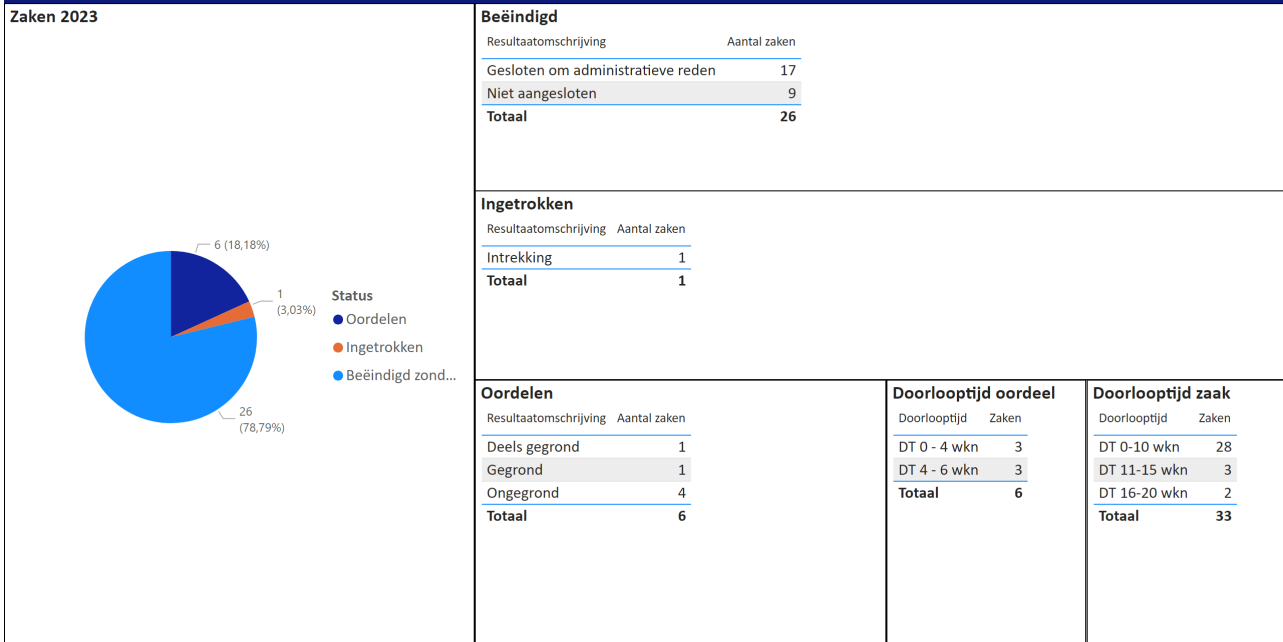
Zaken 2023

6 (18,18%)
1 (3,03%)
26 (78,79%)

Status
Oordelen
Ingetrokken
Beëindigd zond...

Beëindigd

| Resultaatomschrijving | Aantal zaken |
|---|---|
| Gesloten om administratieve reden | 17 |
| Niet aangesloten | 9 |
| **Totaal** | **26** |

Ingetrokken

| Resultaatomschrijving | Aantal zaken |
|---|---|
| Intrekking | 1 |
| **Totaal** | **1** |

Oordelen

| Resultaatomschrijving | Aantal zaken |
|---|---|
| Deels gegrond | 1 |
| Gegrond | 1 |
| Ongegrond | 4 |
| **Totaal** | **6** |

Doorlooptijd oordeel

| Doorlooptijd | Zaken |
|---|---|
| DT 0 - 4 wkn | 3 |
| DT 4 - 6 wkn | 3 |
| **Totaal** | **6** |

Doorlooptijd zaak

| Doorlooptijd | Zaken |
|---|---|
| DT 0-10 wkn | 28 |
| DT 11-15 wkn | 3 |
| DT 16-20 wkn | 2 |
| **Totaal** | **33** |